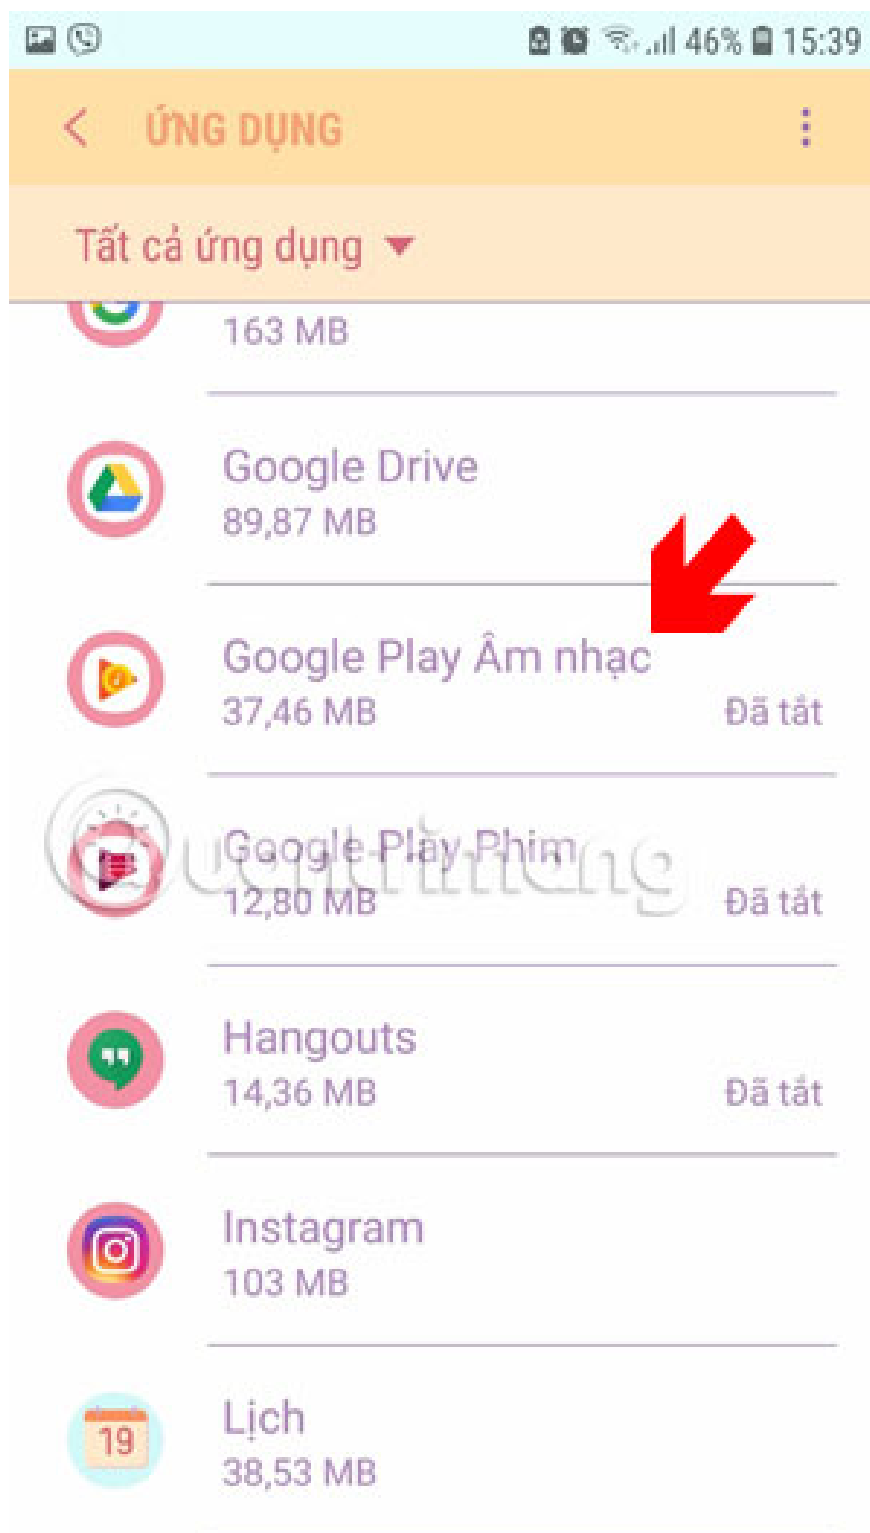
46% 15:39

ỨNG DỤNG

Tất cả ứng dụng

163 MB

Google Drive
89,87 MB

Google Play Âm nhạc
37,46 MB
Đã tắt

Google Play Phim
12,80 MB
Đã tắt

Hangouts
14,36 MB
Đã tắt

Instagram
103 MB

19
Lịch
38,53 MB

Quantrimang